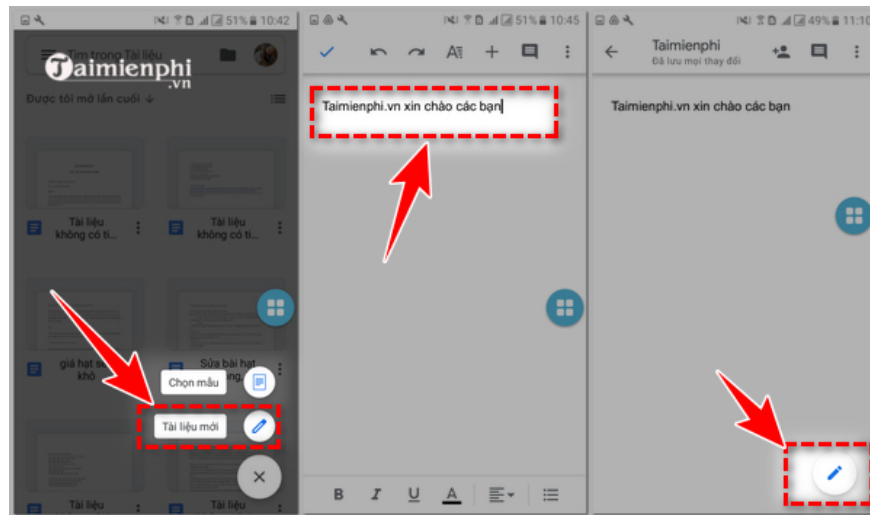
51% 10:42

Tìm trong Tài liệu

Taimienphi.vn

Được tôi mở lần cuối

Tài liệu không có ti...

Tài liệu không có ti...

giá hạt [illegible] khô

Sửa bài hạt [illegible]

Chọn mẫu

Tài liệu mới

51% 10:45

Taimienphi.vn xin chào các bạn

B I U A

49% 11:10

Taimienphi

Đã lưu mọi thay đổi

Taimienphi.vn xin chào các bạn